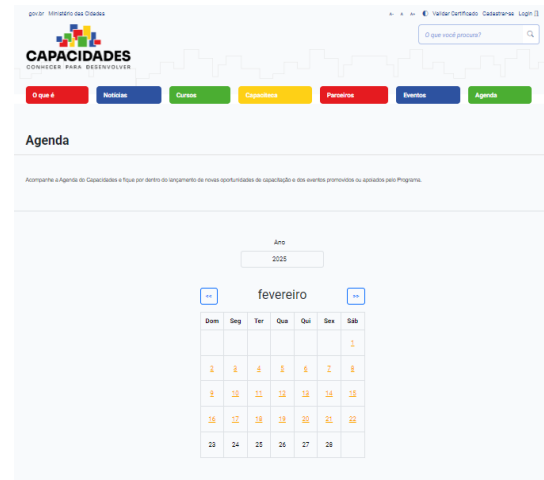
gov.br Ministério das Cidades

A- A A+ Validar Certificado Cadastre-se Login

CAPACIDADES
CONHECER PARA DESENVOLVER

O que você procura?

O que é
Notícias
Cursos
Capaciteca
Parceiros
Eventos
Agenda

Agenda

Acompanhe a Agenda do Capacidades e fique por dentro do lançamento de novas oportunidades de capacitação e dos eventos promovidos ou apoiados pelo Programa.

Ano
2025

<< fevereiro >>

| Dom | Seg | Ter | Qua | Qui | Sex | Sáb |
|---|---|---|---|---|---|---|
| | | | | | | 1 |
| 2 | 3 | 4 | 5 | 6 | 7 | 8 |
| 9 | 10 | 11 | 12 | 13 | 14 | 15 |
| 16 | 17 | 18 | 19 | 20 | 21 | 22 |
| 23 | 24 | 25 | 26 | 27 | 28 | |